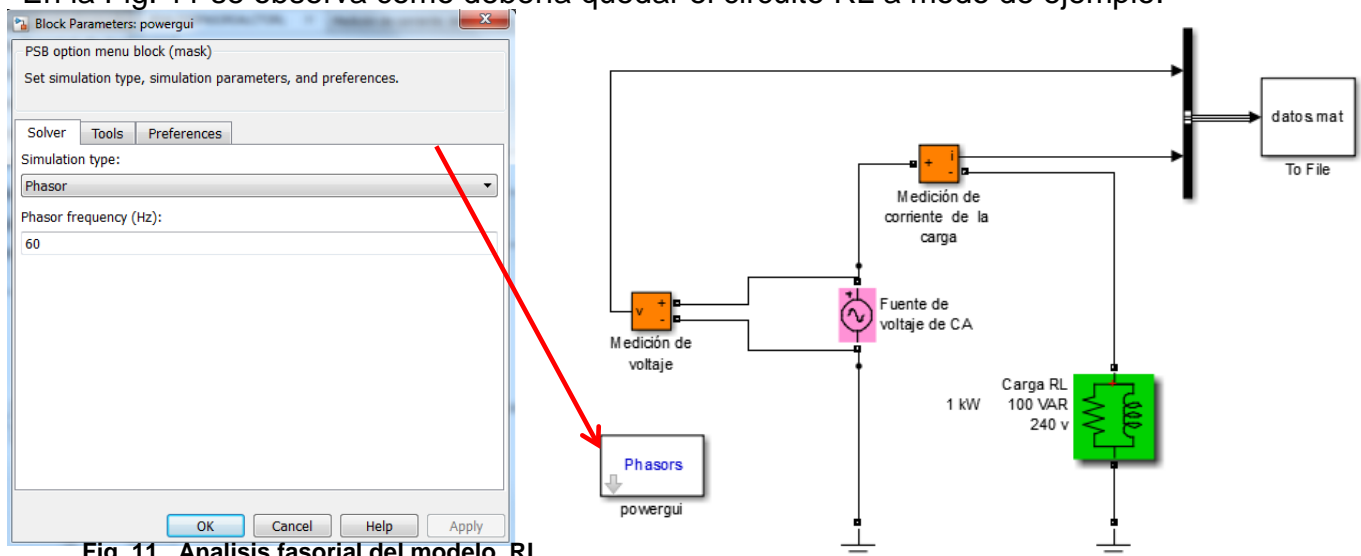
En la Fig. 11 se observa como debería quedar el circuito RL a modo de ejemplo.

Block Parameters: powergui

PSB option menu block (mask)

Set simulation type, simulation parameters, and preferences.

Solver | Tools | Preferences

Simulation type:

Phasor

Phasor frequency (Hz):

60

OK | Cancel | Help | Apply

Fig. 11. Analisis fasorial del modelo RL

datos.mat

To File

Medición de corriente de la carga

Fuente de voltaje de CA

Medición de voltaje

Carga RL

1 kW

100 VAR

240 v

Phasors

powergui